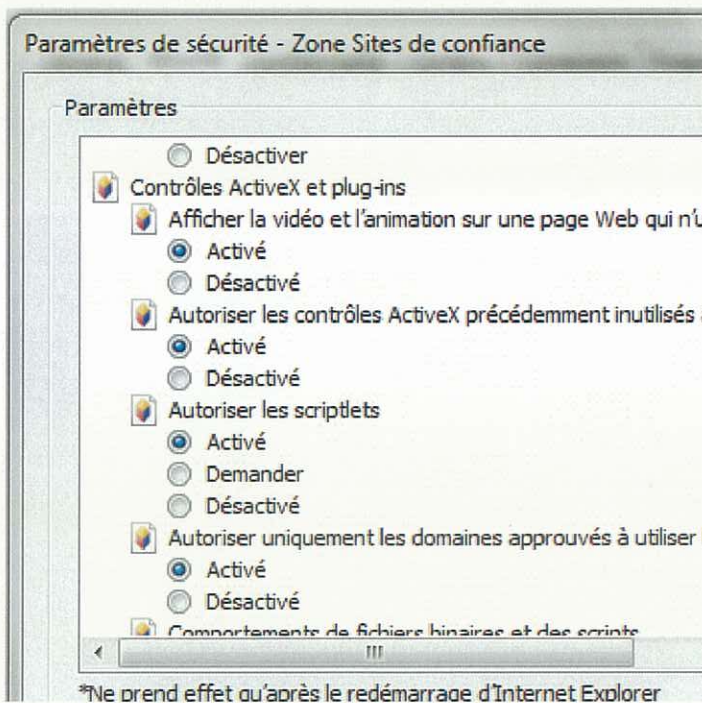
Paramètres de sécurité - Zone Sites de confiance

Paramètres

Désactiver

Contrôles ActiveX et plug-ins

Afficher la vidéo et l'animation sur une page Web qui n'u

Activé

Désactivé

Autoriser les contrôles ActiveX précédemment inutilisés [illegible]

Activé

Désactivé

Autoriser les scriptlets

Activé

Demander

Désactivé

Autoriser uniquement les domaines approuvés à utiliser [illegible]

Activé

Désactivé

Comportements de fichiers binaires et des scripts

*Ne prend effet qu'après le redémarrage d'Internet Explorer